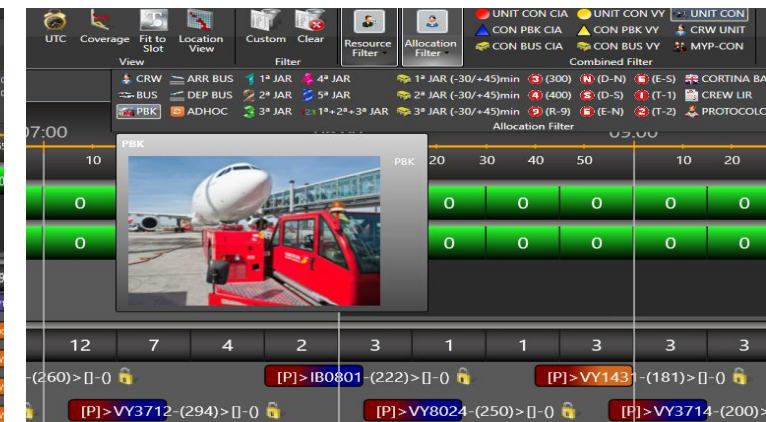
UTC Coverage Fit to Slot Location View Custom Clear Resource Filter Allocation Filter
View Filter
UNIT CON CIA UNIT CON VY UNIT CON
CON PBK CIA CON PBK VY CRW UNIT
CON BUS CIA CON BUS VY MYP-CON
Combined Filter
CRW ARR BUS 1ª JAR 4ª JAR 1ª JAR (-30/+45)min (3) (300) (N) (D-N) (E) (E-S) CORTINA BA
BUS DEP BUS 2ª JAR 5ª JAR 2ª JAR (-30/+45)min (4) (400) (S) (D-S) (T) (T-1) CREW LIR
PBK ADHOC 3ª JAR 1ª+2ª+3ª JAR 3ª JAR (-30/+45)min (9) (R-9) (E) (E-N) (2) (T-2) PROTOCOLO
Allocation Filter
07:00
PBK
PBK
10 20 30 40 50 10 20
0 0 0 0 0 0 0
0 0 0 0 0 0 0
12 7 4 2 3 1 1 3 3 3
-(260)>[]-() [P]>IB0801-(222)>[]-() [P]>VY1431-(181)>[]-()
[P]>VY3712-(294)>[]-() [P]>VY8024-(250)>[]-() [P]>VY3714-(200)>